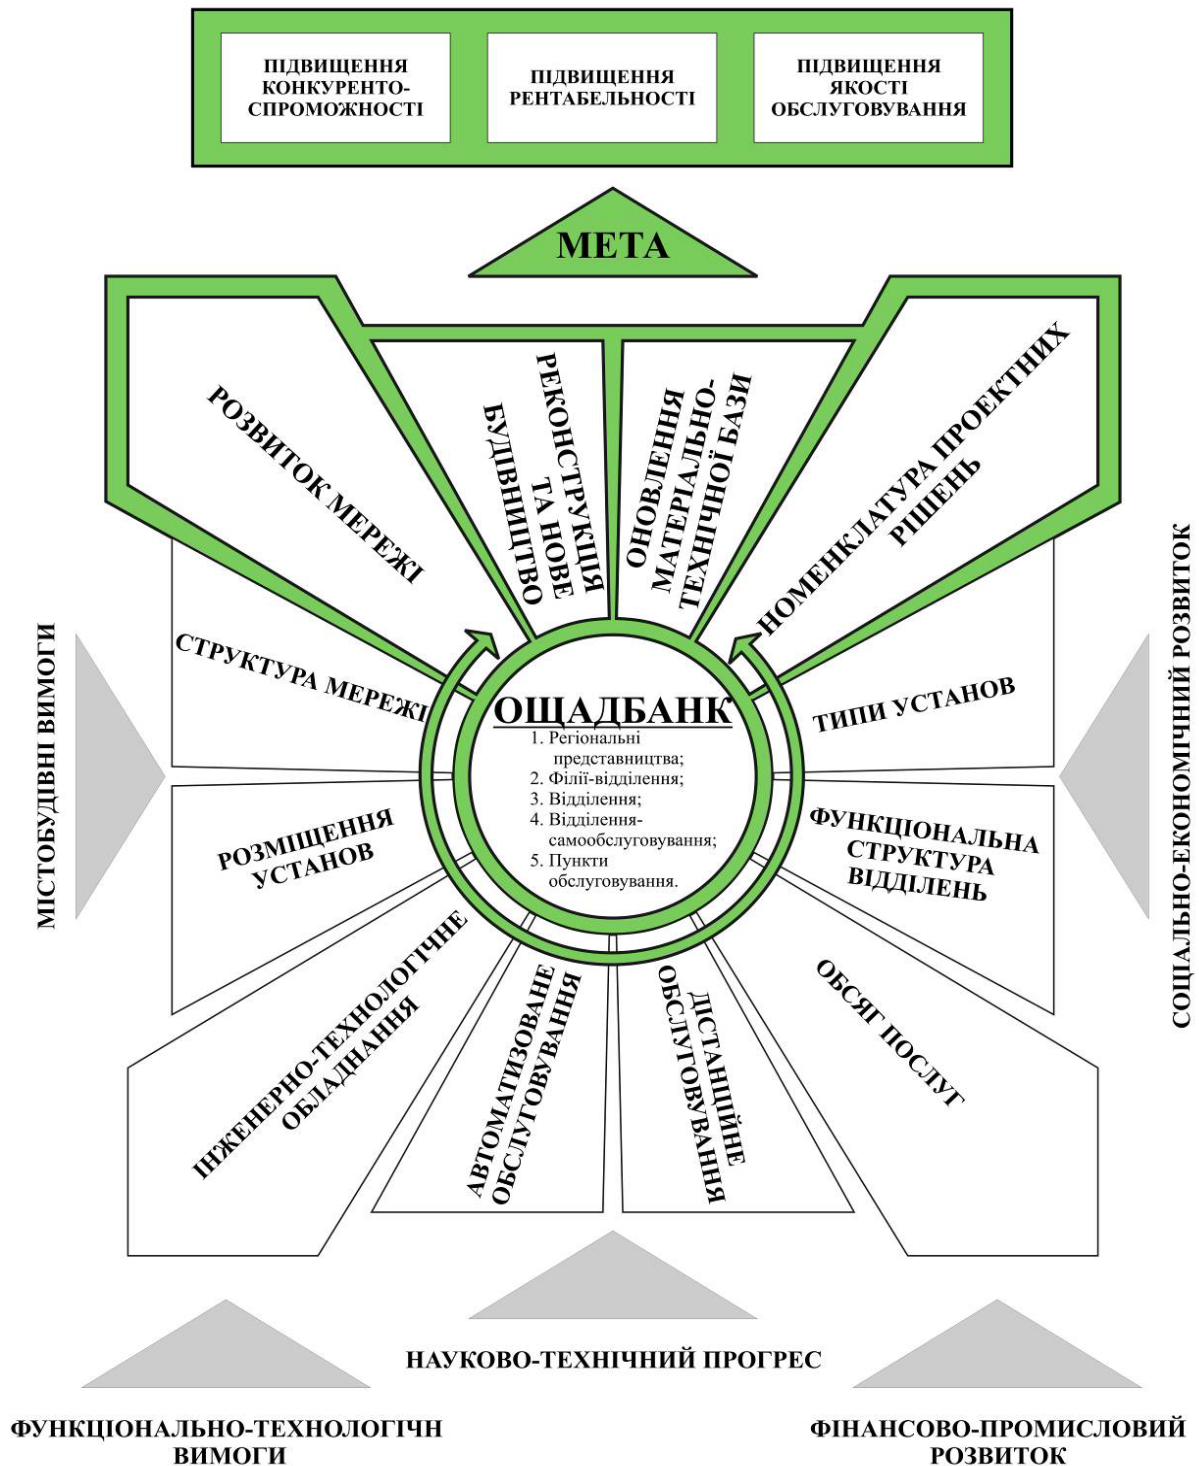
ПІДВИЩЕННЯ КОНКУРЕНТОСПРОМОЖНОСТІ

ПІДВИЩЕННЯ РЕНТАБЕЛЬНОСТІ

ПІДВИЩЕННЯ ЯКОСТІ ОБСЛУГОВУВАННЯ

МЕТА

РОЗВИТОК МЕРЕЖІ

РЕКОНСТРУКЦІЯ ТА НОВЕ БУДІВНИЦТВО

ОНОВЛЕННЯ МАТЕРІАЛЬНО-ТЕХНІЧНОЇ БАЗИ

НОМЕНКЛАТУРА ПРОЕКТНИХ РІШЕНЬ

МІСТОБУДІВНІ ВИМОГИ

СТРУКТУРА МЕРЕЖІ

ОЩАДБАНК
1. Регіональні представництва;
2. Філії-відділення;
3. Відділення;
4. Відділення-самообслуговування;
5. Пункти обслуговування.

ТИПИ УСТАНОВ

СОЦІАЛЬНО-ЕКОНОМІЧНИЙ РОЗВИТОК

РОЗМІЩЕННЯ УСТАНОВ

ФУНКЦІОНАЛЬНА СТРУКТУРА ВІДДІЛЕНЬ

ІНЖЕНЕРНО-ТЕХНОЛОГІЧНЕ ОБЛАДНАННЯ

АВТОМАТИЗОВАНЕ ОБСЛУГОВУВАННЯ

ДИСТАНЦІЙНЕ ОБСЛУГОВУВАННЯ

ОБСЯГ ПОСЛУГ

НАУКОВО-ТЕХНІЧНИЙ ПРОГРЕС

ФУНКЦІОНАЛЬНО-ТЕХНОЛОГІЧНІ ВИМОГИ

ФІНАНСОВО-ПРОМИСЛОВИЙ РОЗВИТОК